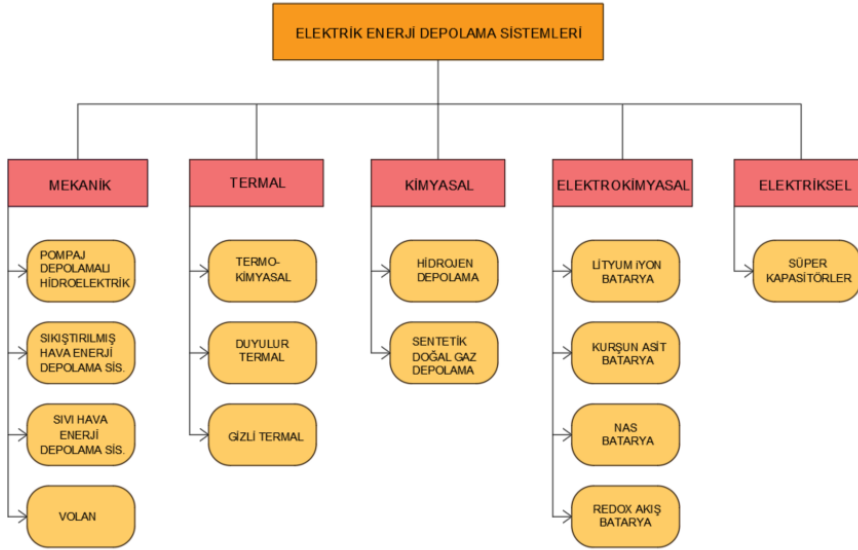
ELEKTRİK ENERJİ DEPOLAMA SİSTEMLERİ

MEKANİK

POMPAJ DEPOLAMALI HİDROELEKTRİK

SIKIŞTIRILMIŞ HAVA ENERJİ DEPOLAMA SİS.

SIVI HAVA ENERJİ DEPOLAMA SİS.

VOLAN

TERMAL

TERMO-KİMYASAL

DUYULUR TERMAL

GİZLİ TERMAL

KİMYASAL

HİDROJEN DEPOLAMA

SENTETİK DOĞAL GAZ DEPOLAMA

ELEKTROKİMYASAL

LİTYUM İYON BATARYA

KURŞUN ASİT BATARYA

NAS BATARYA

REDOX AKIŞ BATARYA

ELEKTRİKSEL

SÜPER KAPASİTÖRLER